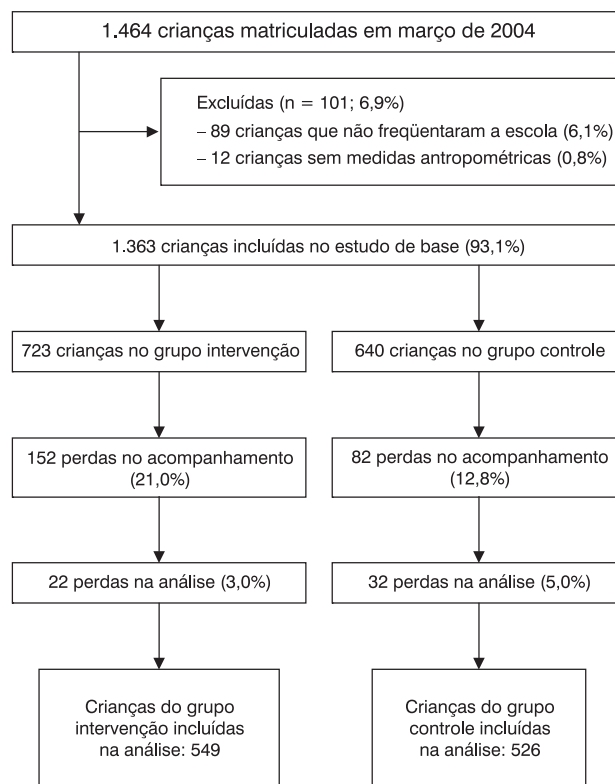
1.464 crianças matriculadas em março de 2004

Excluídas (n = 101; 6,9%)
– 89 crianças que não freqüentaram a escola (6,1%)
– 12 crianças sem medidas antropométricas (0,8%)

1.363 crianças incluídas no estudo de base (93,1%)

723 crianças no grupo intervenção

640 crianças no grupo controle

152 perdas no acompanhamento (21,0%)

82 perdas no acompanhamento (12,8%)

22 perdas na análise (3,0%)

32 perdas na análise (5,0%)

Crianças do grupo intervenção incluídas na análise: 549

Crianças do grupo controle incluídas na análise: 526